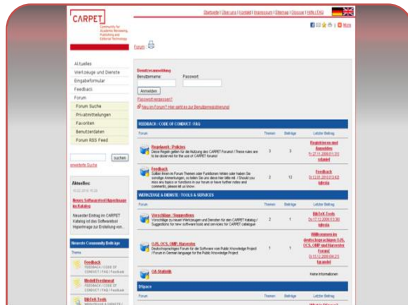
CARPET
Community for Academic Reviewing, Publishing and Editorial Technology

Startseite | Über uns | Kontakt | Impressum | Sitemap | Glossar | Hilfe | FAQ

Aktuelles
Werkzeuge und Dienste
Eingabeformular
Feedback
Forum
Forum Suche
Privatmitteilungen
Favoriten
Benutzerdaten
Forum RSS Feed

suchen

Aktuelles

Neues Softwaretool-Repository im Katalog

Forum

Benutzeranmeldung
Benutzername
Passwort
Anmelden
Passwort vergessen?
Neu im Forum? Hier geht es zur Benutzerregistrierung!

FEEDBACK / CODE OF CONDUCT / FAQ
Forum | Themen | Beiträge | Letzter Beitrag

Standards / Policies
3 | 3

Feedback
3 | 13

WERKZEUGE & DIENSTE / TOOLS & SERVICES

Vorschläge / Suggestions
2 | 1

OJS, OCS, OMP, Harvester
1 | 1

Zur Diskussion

Dienste

Neueste Community Beiträge

BibTeX Tools

Feedback

Registrieren und Anmelden

Keine Informationen